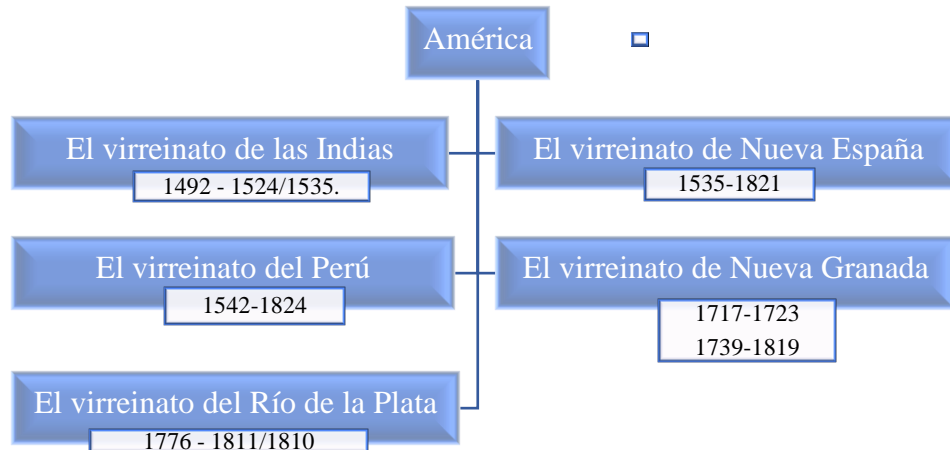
América

El virreinato de las Indias
1492 - 1524/1535.

El virreinato de Nueva España
1535-1821

El virreinato del Perú
1542-1824

El virreinato de Nueva Granada
1717-1723
1739-1819

El virreinato del Río de la Plata
1776 - 1811/1810